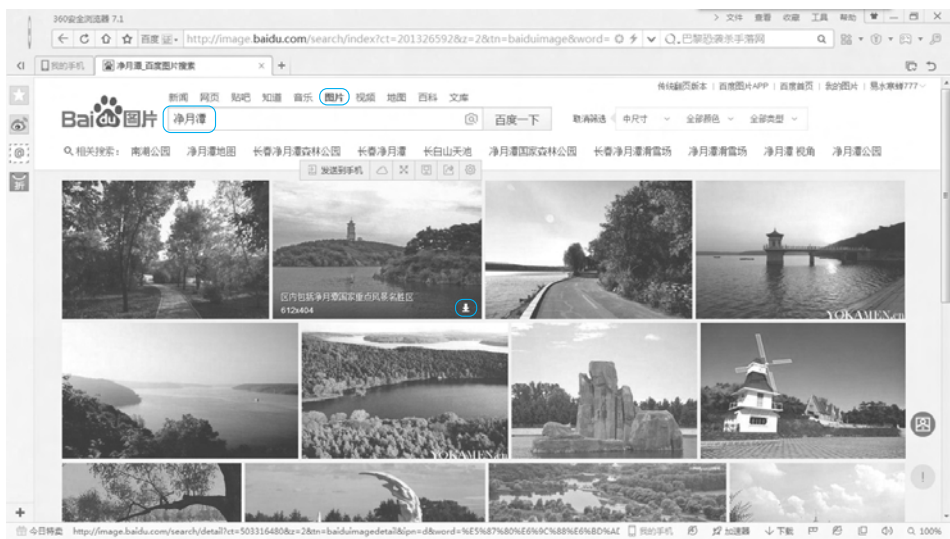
360安全浏览器 7.1

> 文件 查看 收藏 工具 帮助

百度 http://image.baidu.com/search/index?ct=201326592&z=2&tn=baiduimage&word= 巴黎恐袭杀手落网

我的手机 净月潭_百度图片搜索 × +

传统翻页版本 | 百度图片APP | 百度首页 | 我的图片 | 易水寒蝉777

新闻 网页 贴吧 知道 音乐 图片 视频 地图 百科 文库

Bai du 图片 净月潭 百度一下

取消筛选 中尺寸 全部颜色 全部类型

相关搜索： 南湖公园 净月潭地图 长春净月潭森林公园 长春净月潭 长白山天池 净月潭国家森林公园 长春净月潭滑雪场 净月潭滑雪场 净月潭 视角 净月潭公园

发送到手机

区内包括净月潭国家重点风景名胜区
612x404

YOKAMEN.cn

YOKAMEN.cn

今日特卖 http://image.baidu.com/search/detail?ct=503316480&z=2&tn=baiduimagedetail&ipn=d&word=%E5%87%80%E6%9C%88%E6%BD%AD 我的手机 加速器 下载 100%